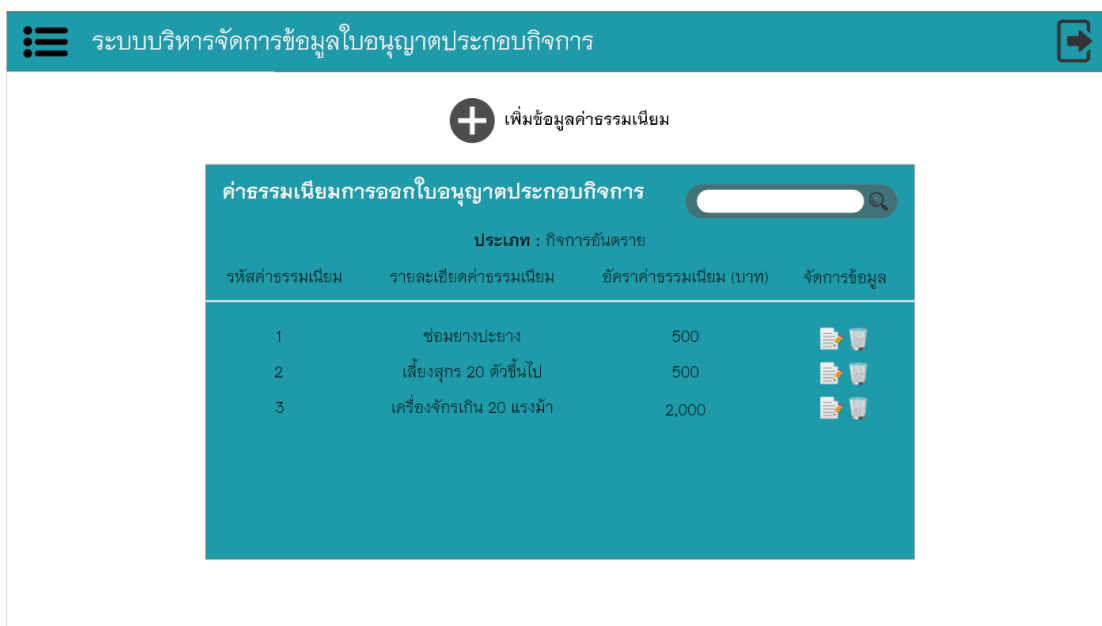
ระบบบริหารจัดการข้อมูลใบอนุญาตประกอบกิจการ

เพิ่มข้อมูลค่าธรรมเนียม

ค่าธรรมเนียมการออกใบอนุญาตประกอบกิจการ

ประเภท : กิจการอันตราย

| รหัสค่าธรรมเนียม | รายละเอียดค่าธรรมเนียม | อัตราค่าธรรมเนียม (บาท) | จัดการข้อมูล |
|---|---|---|---|
| 1 | ซ่อมยางปะยาง | 500 | |
| 2 | เลี้ยงสุกร 20 ตัวขึ้นไป | 500 | |
| 3 | เครื่องจักรเกิน 20 แรงม้า | 2,000 | |